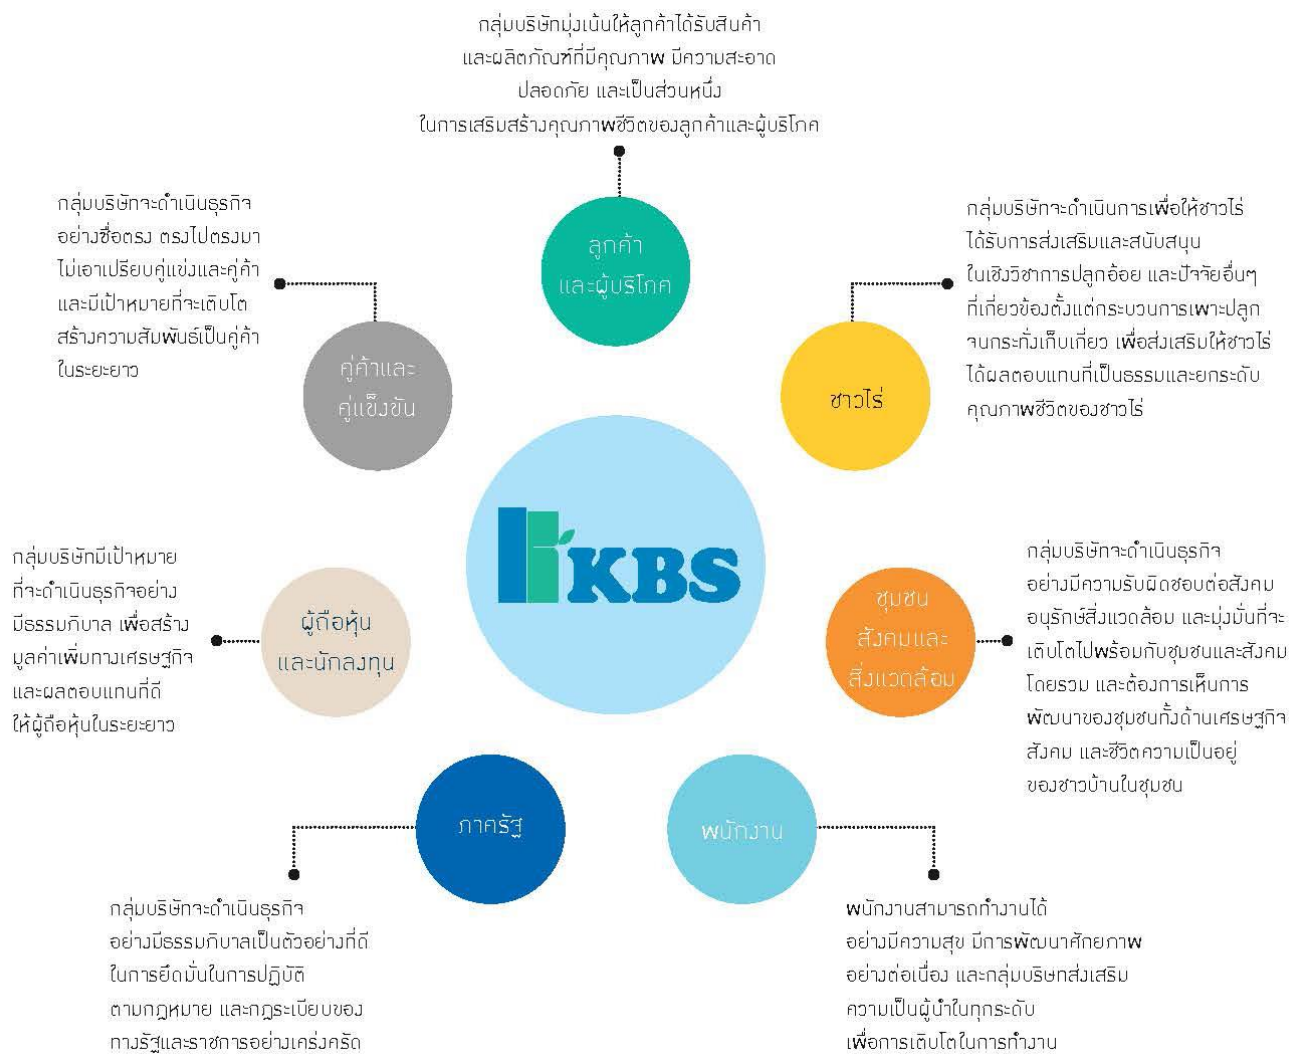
กลุ่มบริษัทมุ่งเน้นให้ลูกค้าได้รับสินค้า และผลิตภัณฑ์ที่มีคุณภาพ มีความสะอาด ปลอดภัย และเป็นส่วนหนึ่ง ในการเสริมสร้างคุณภาพชีวิตของลูกค้าและผู้บริโภค

ลูกค้า และผู้บริโภค

กลุ่มบริษัทจะดำเนินธุรกิจ อย่างซื่อตรง ตรงไปตรงมา ไม่เอาเปรียบคู่แข่งและคู่ค้า และมีเป้าหมายที่จะเติบโต สร้างความสัมพันธ์เป็นคู่ค้า ในระยะยาว

คู่ค้าและ คู่แข่งขัน

กลุ่มบริษัทจะดำเนินการเพื่อให้ชาวไร่ ได้รับการส่งเสริมและสนับสนุน ในเชิงวิชาการปลูกอ้อย และปัจจัยอื่นๆ ที่เกี่ยวข้องตั้งแต่กระบวนการเพาะปลูก จนกระทั่งเก็บเกี่ยว เพื่อส่งเสริมให้ชาวไร่ ได้ผลตอบแทนที่เป็นธรรมและยกระดับ คุณภาพชีวิตของชาวไร่

ชาวไร่

KBS

กลุ่มบริษัทมีเป้าหมาย ที่จะดำเนินธุรกิจอย่าง มีธรรมาภิบาล เพื่อสร้าง มูลค่าเพิ่มทางเศรษฐกิจ และผลตอบแทนที่ดี ให้ผู้ถือหุ้นในระยะยาว

ผู้ถือหุ้น และนักลงทุน

กลุ่มบริษัทจะดำเนินธุรกิจ อย่างมีความรับผิดชอบต่อสังคม อนุรักษ์สิ่งแวดล้อม และมุ่งมั่นที่จะ เติบโตไปพร้อมกับชุมชนและสังคม โดยรวม และต้องการเห็นการ พัฒนาของชุมชนทั้งด้านเศรษฐกิจ สังคม และชีวิตความเป็นอยู่ ของชาวบ้านในชุมชน

ชุมชน สังคมและ สิ่งแวดล้อม

ภาครัฐ

พนักงาน

กลุ่มบริษัทจะดำเนินธุรกิจ อย่างมีธรรมาภิบาลเป็นตัวอย่างที่ดี ในการยึดมั่นในการปฏิบัติ ตามกฎหมาย และกฎระเบียบของ ภาครัฐและราชการอย่างเคร่งครัด

พนักงานสามารถทำงานได้ อย่างมีความสุข มีการพัฒนาศักยภาพ อย่างต่อเนื่อง และกลุ่มบริษัทส่งเสริม ความเป็นผู้นำในทุกระดับ เพื่อการเติบโตในการทำงาน